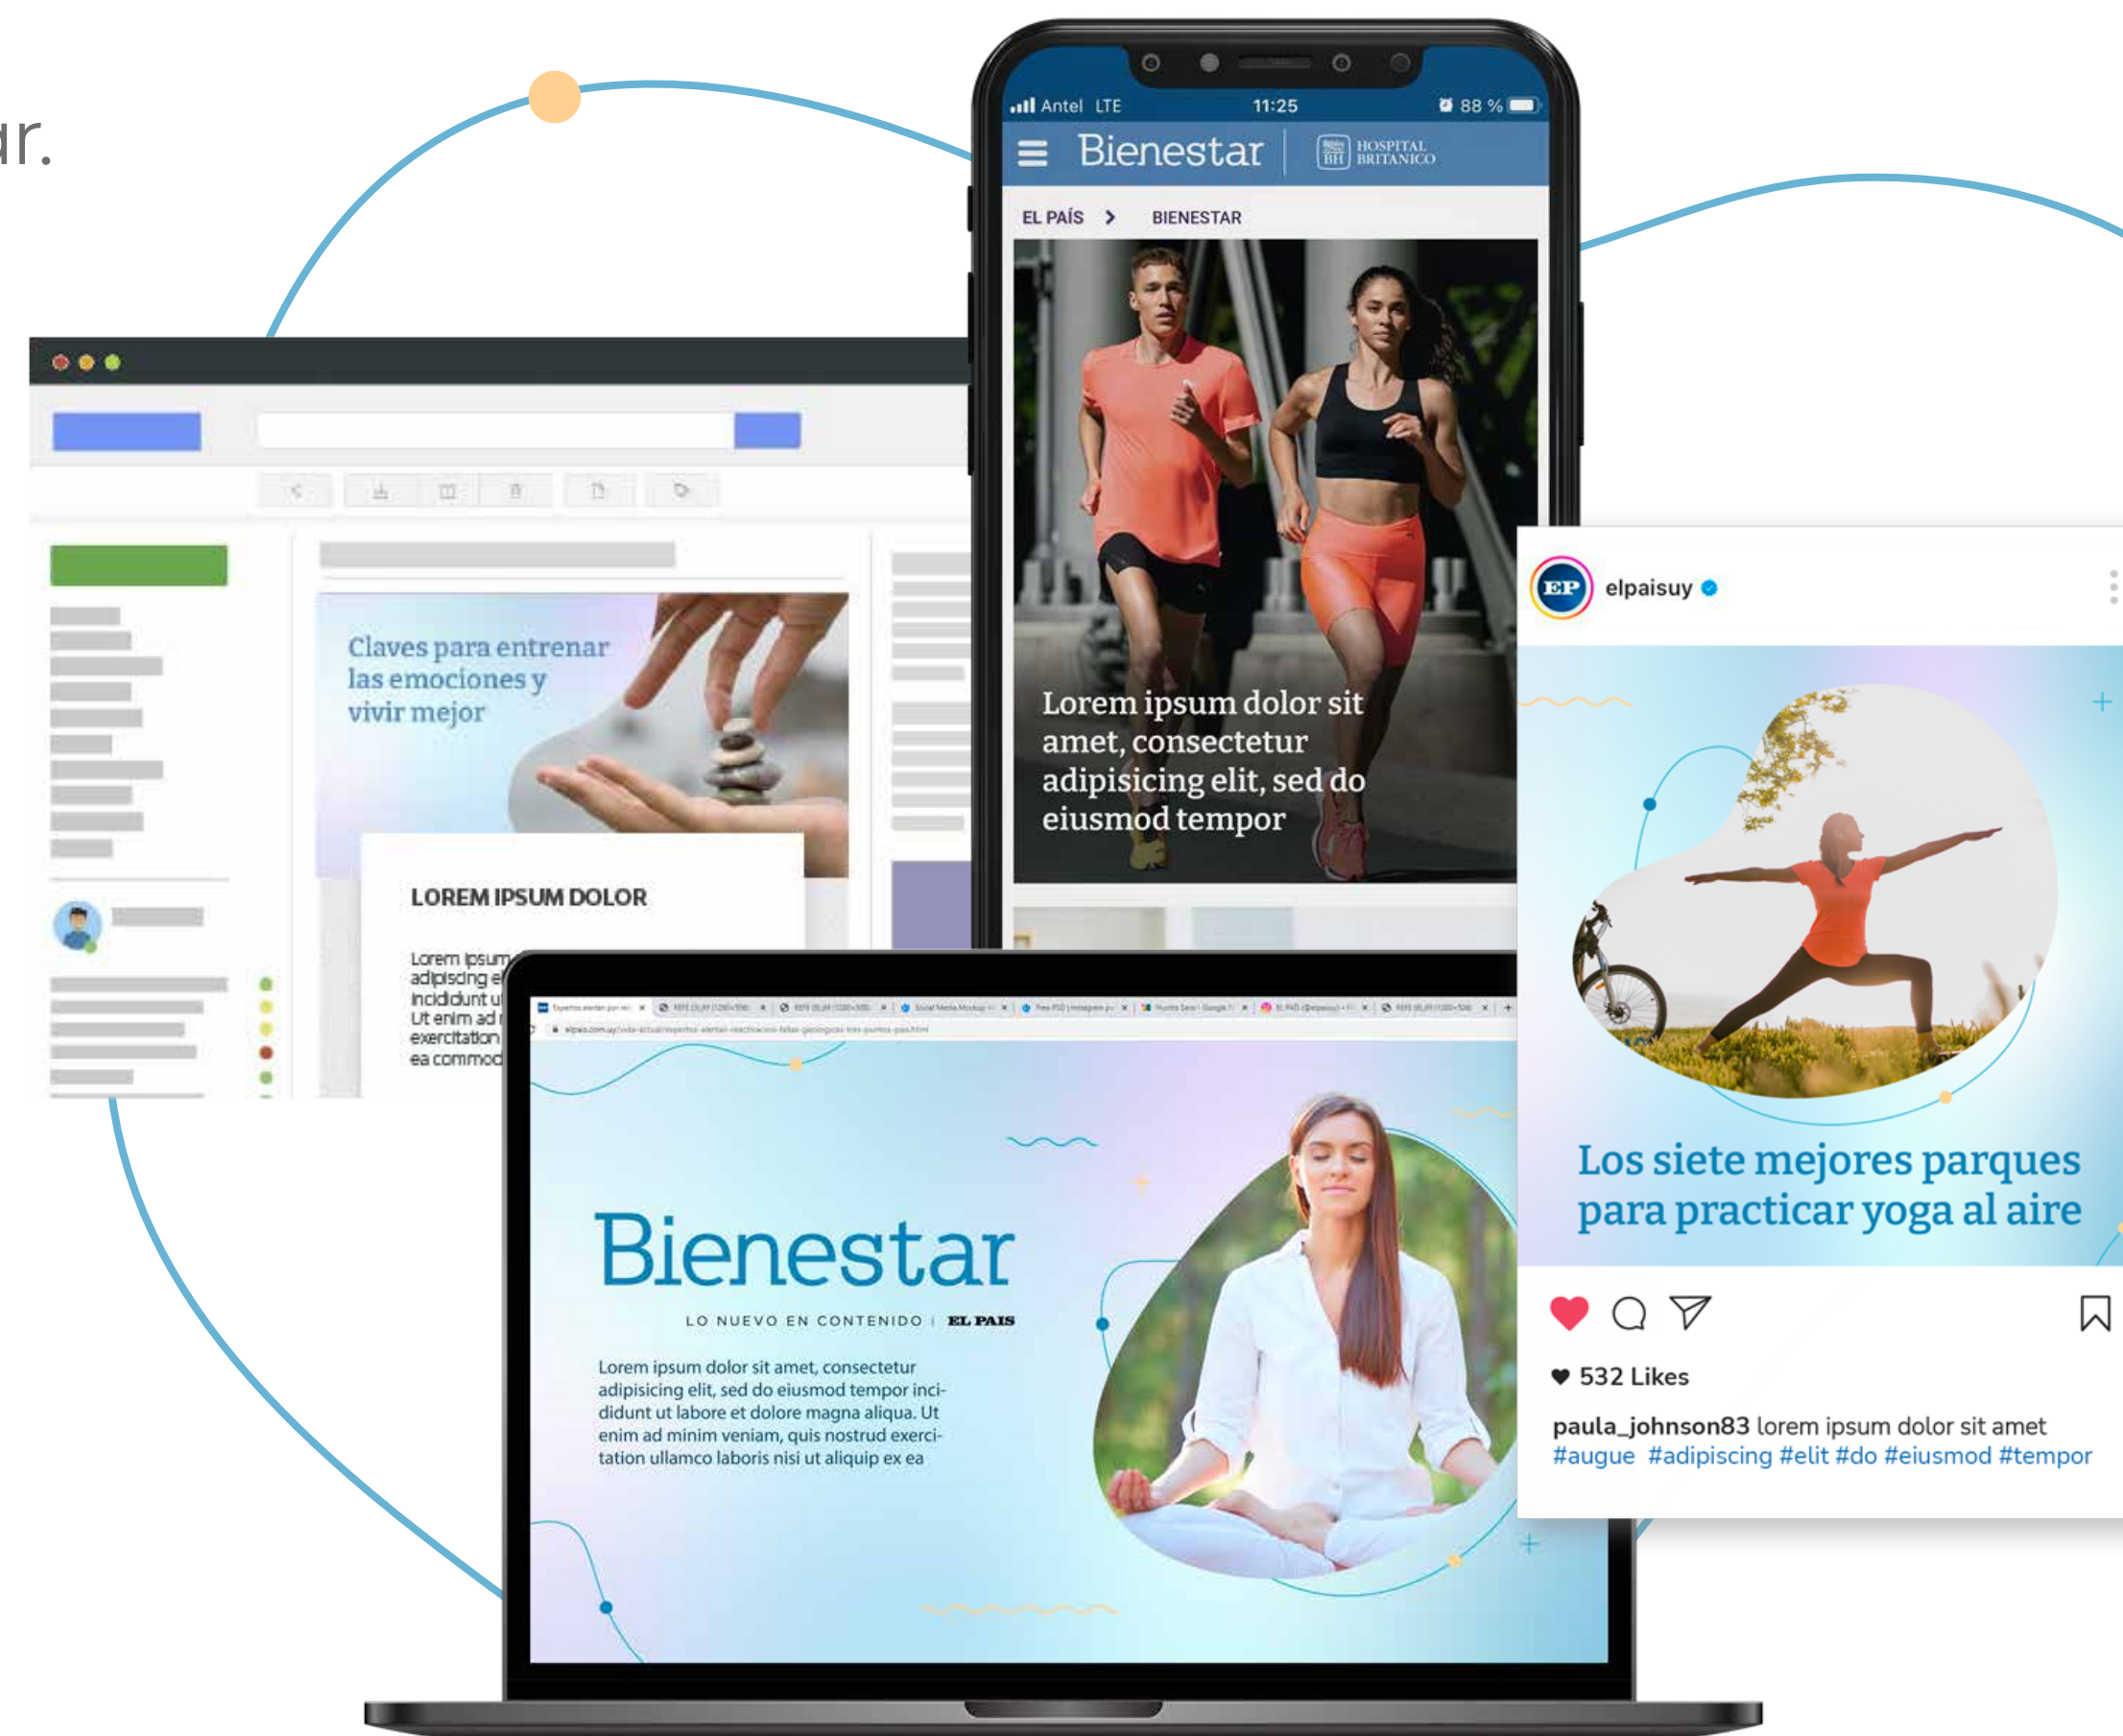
ar.

Claves para entrenar las emociones y vivir mejor

LOREM IPSUM DOLOR

Lorem ipsum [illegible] adipiscing el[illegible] incididunt u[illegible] Ut enim ad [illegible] exercitation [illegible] ea commod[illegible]

Antel LTE 11:25 88 %

Bienestar | HOSPITAL BRITANICO

EL PAÍS > BIENESTAR

Lorem ipsum dolor sit amet, consectetur adipisicing elit, sed do eiusmod tempor

Bienestar

LO NUEVO EN CONTENIDO | EL PAIS

Lorem ipsum dolor sit amet, consectetur adipisicing elit, sed do eiusmod tempor incididunt ut labore et dolore magna aliqua. Ut enim ad minim veniam, quis nostrud exercitation ullamco laboris nisi ut aliquip ex ea

elpaisuy

Los siete mejores parques para practicar yoga al aire

532 Likes

paula_johnson83 lorem ipsum dolor sit amet #augue #adipiscing #elit #do #eiusmod #tempor